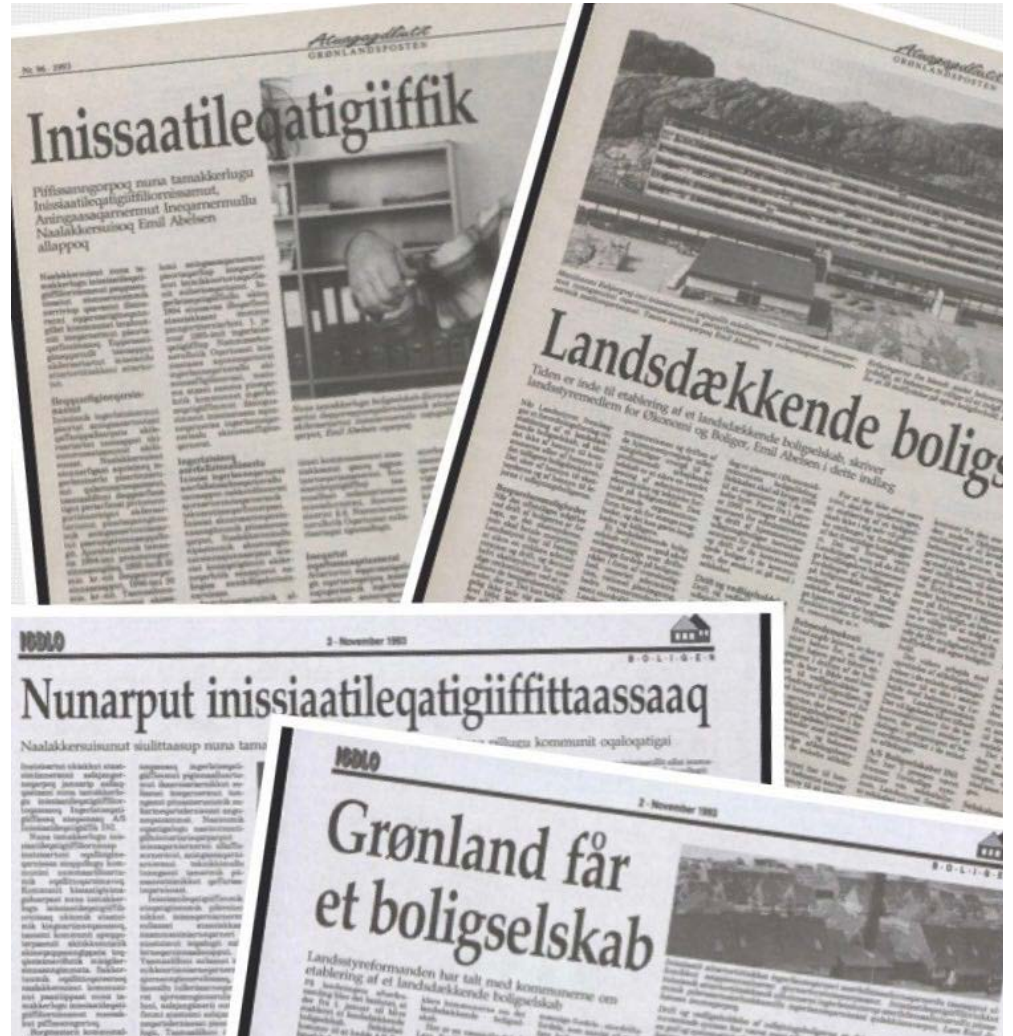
Atuagagdliutit
GRØNLANDSPOSTEN

Nr. 96 1993

Inissaatileqatigiiffik

Piffissanngorpoq nuna tamakkerlugu Inissiaatileqatigiiffiliornissamut, Aningaasaqarnermut Ineqarnermullu Naalakkersuisoq Emil Abelsen allappoq

Atuagagdliutit
GRØNLANDSPOSTEN

Landsdækkende bolig

Tiden er inde til etablering af et landsdækkende boligselskab, skriver landsstyremedlem for Økonomi og Boliger, Emil Abelsen i dette indlæg

IGDLO
2. November 1993
B-O-L-I-G-E-N

Nunarput inissiaatileqatigiiffittaassaaq

Naalakkersuisunut siulittaasup nuna tama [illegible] eqqullugu kommunit oqaloqatigai

IGDLO
2. November 1993
B-O-L-I-G

Grønland får et boligselskab

Landsstyreformanden har talt med kommunerne om etablering af et landsdækkende boligselskab